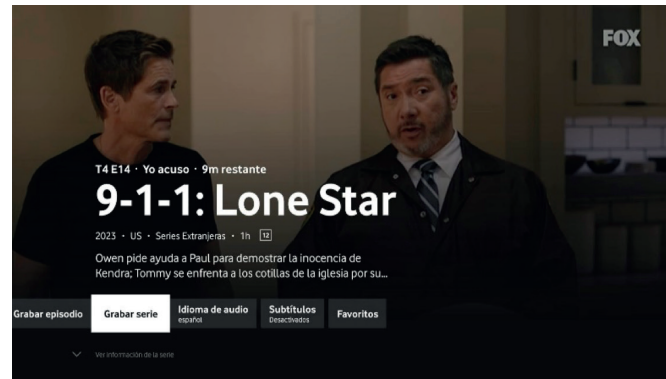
FOX

T4 E14 · Yo acuso · 9m restante

9-1-1: Lone Star

2023 · US · Series Extranjeras · 1h 12

Owen pide ayuda a Paul para demostrar la inocencia de Kendra; Tommy se enfrenta a los cotillas de la iglesia por su...

Grabar episodio
Grabar serie
Idioma de audio
español
Subtítulos
Desactivados
Favoritos

Ver información de la serie